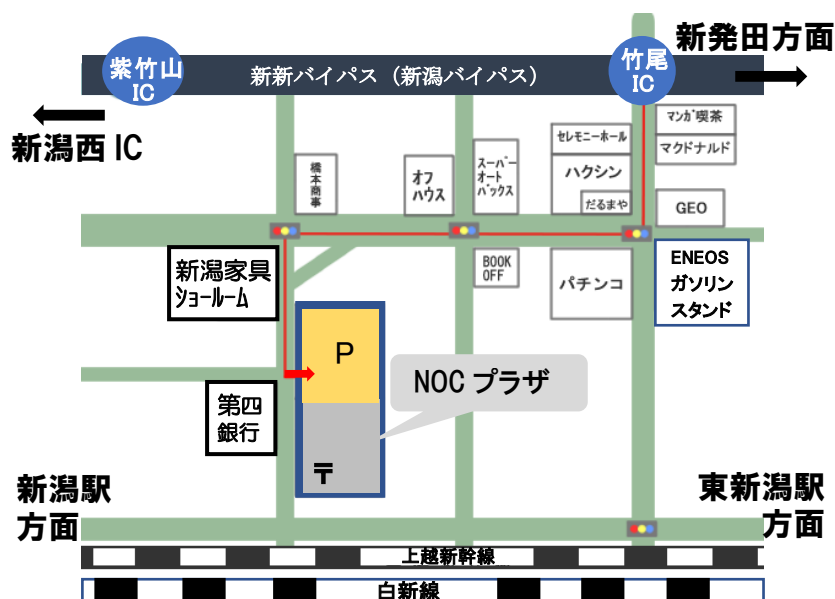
新発田方面

紫竹山 IC

新新バイパス（新潟バイパス）

竹尾 IC

新潟西 IC

マンガ喫茶

マクドナルド

セレモニーホール

ハクシン

だるまや

橋本商事

オフハウス

スーパーオートバックス

GEO

BOOK OFF

パチンコ

ENEOS ガソリンスタンド

新潟家具ショールーム

P

NOC プラザ

第四銀行

〒

新潟駅方面

東新潟駅方面

上越新幹線

白新線